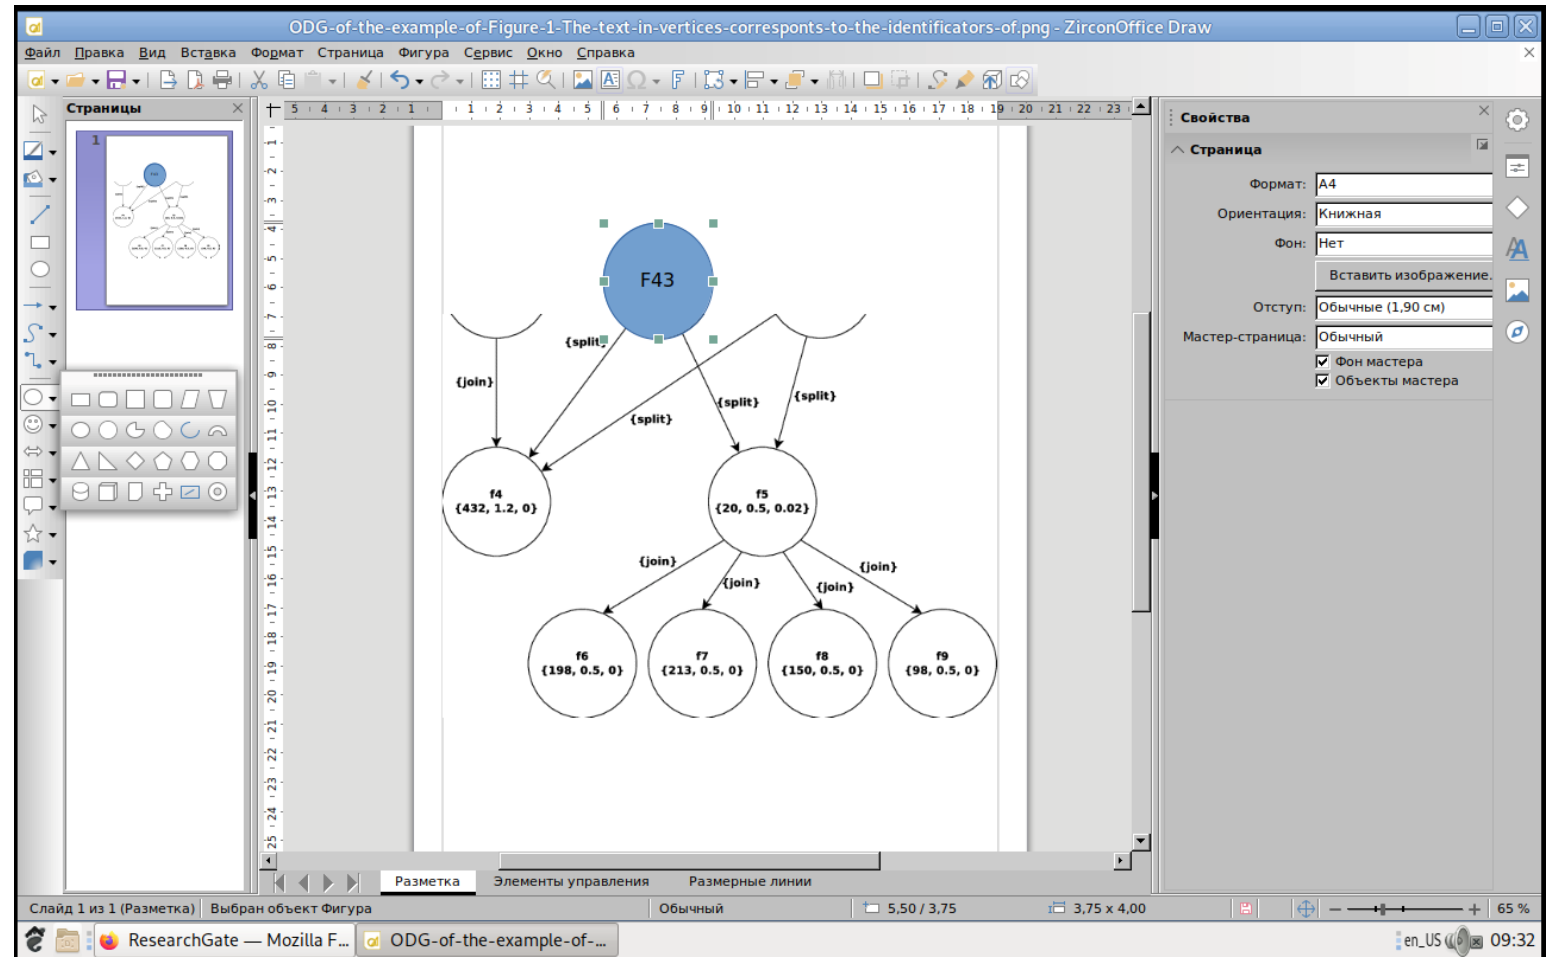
ODG-of-the-example-of-Figure-1-The-text-in-vertices-corresponts-to-the-identificators-of.png - ZirconOffice Draw

Файл Правка Вид Вставка Формат Страница Фигура Сервис Окно Справка

Страницы

1

Свойства

Страница

Формат: A4

Ориентация: Книжная

Фон: Нет

Вставить изображение.

Отступ: Обычные (1,90 см)

Мастер-страница: Обычный

Фон мастера

Объекты мастера

F43

{join}

{split}

{split}

{split}

{split}

f4
{432, 1.2, 0}

f5
{20, 0.5, 0.02}

{join}

{join}

{join}

{join}

f6
{198, 0.5, 0}

f7
{213, 0.5, 0}

f8
{150, 0.5, 0}

f9
{98, 0.5, 0}

Разметка | Элементы управления | Размерные линии

Слайд 1 из 1 (Разметка) | Выбран объект Фигура | Обычный | 5,50 / 3,75 | 3,75 x 4,00 | 65 %

ResearchGate — Mozilla F... | ODG-of-the-example-of-... | en_US | 09:32